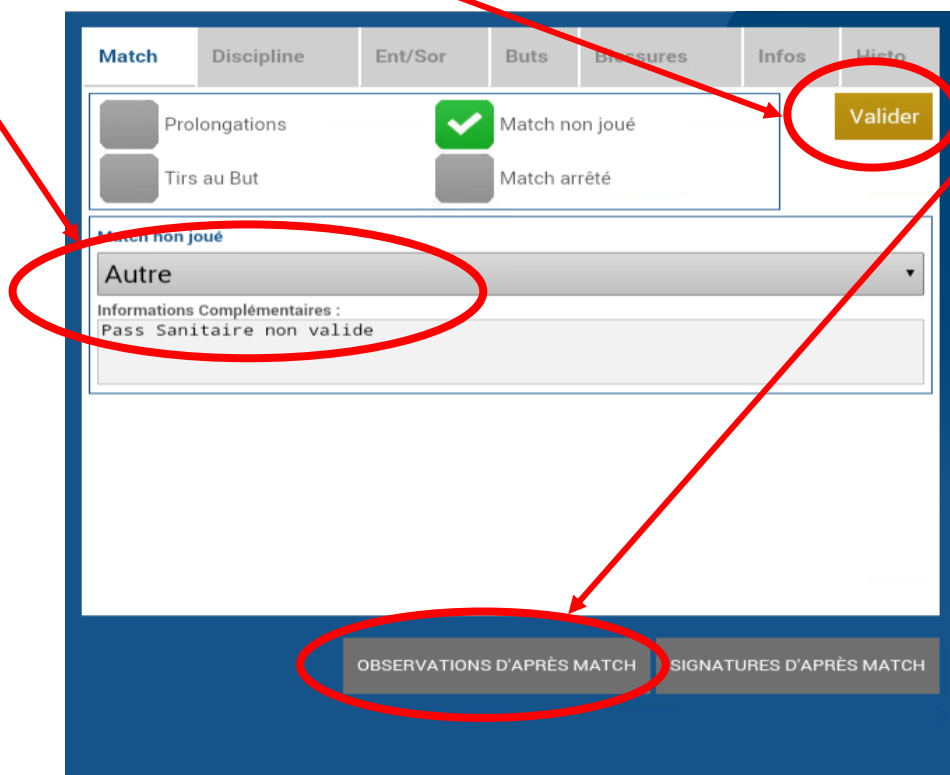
Match Discipline Ent/Sor Buts Blessures Infos Histo

Prolongations
Match non joué
Valider
Tirs au But
Match arrêté

Match non joué
Autre
Informations Complémentaires :
Pass Sanitaire non valide

OBSERVATIONS D'APRÈS MATCH
SIGNATURES D'APRÈS MATCH